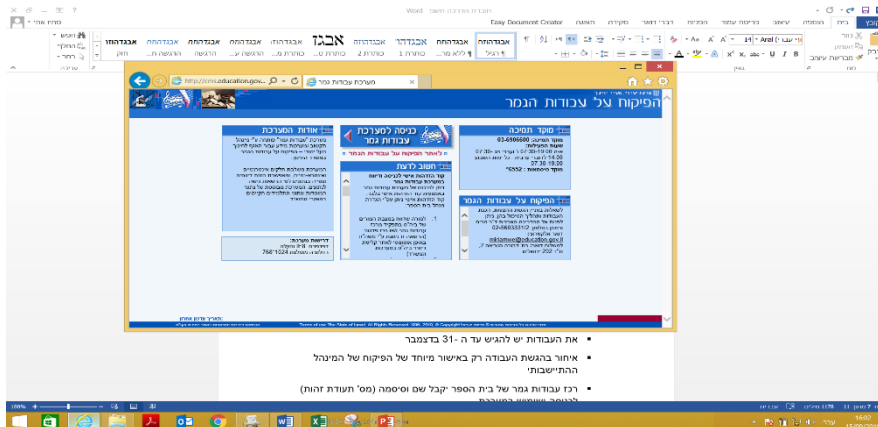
מערכת עבודות גמר

הפיקוח על עבודות הגמר

אודות המערכת

כניסה למערכת עבודות גמר

מוקד תמיכה

חשוב לדעת

הפיקוח על עבודות הגמר

Word

Easy Document Creator

אבגדהוז אבגדהוז אבגדהוז אבגדהוז אבגדהוז אבגד אבגדהו אבגדהוז אבגדהוז אבגדהוז

‏Arial (גוף)

• את העבודות יש להגיש עד ה -31 בדצמבר

• איחור בהגשת העבודה רק באישור מיוחד של הפיקוח של המינהל ההתיישבותי

• רכז עבודות גמר של בית הספר יקבל שם וסיסמה (מס' תעודת זהות)

100%

16:02